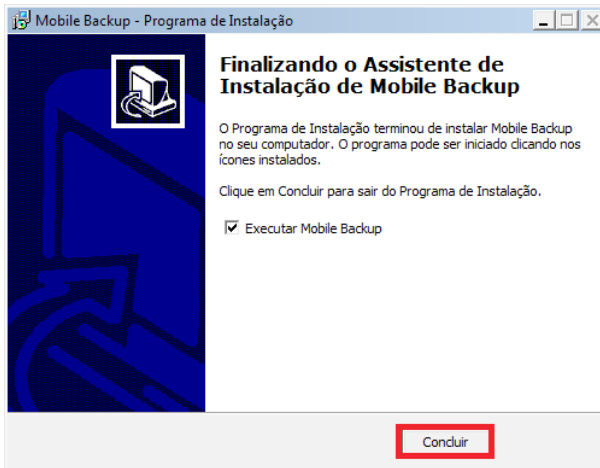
Mobile Backup - Programa de Instalação

Finalizando o Assistente de Instalação de Mobile Backup

O Programa de Instalação terminou de instalar Mobile Backup no seu computador. O programa pode ser iniciado clicando nos ícones instalados.

Clique em Concluir para sair do Programa de Instalação.

☑ Executar Mobile Backup

Concluir